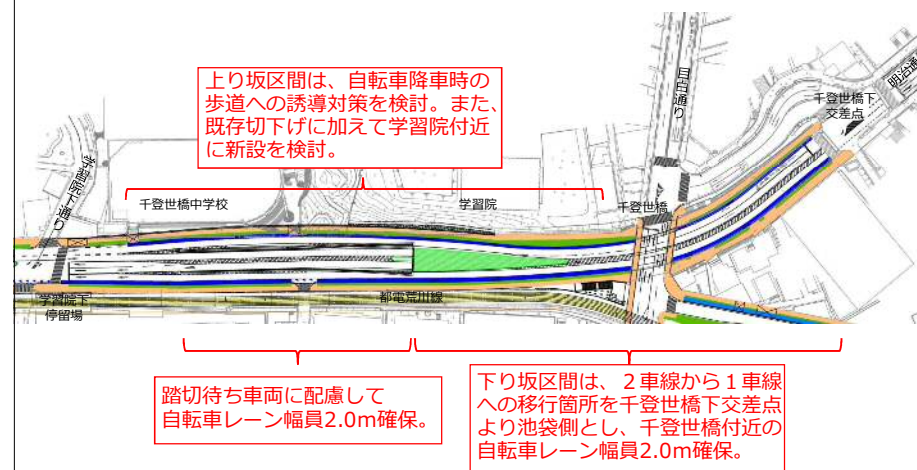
上り坂区間は、自転車降車時の歩道への誘導対策を検討。また、既存切下げに加えて学習院付近に新設を検討。

目白通り

明治通り

千登世橋下交差点

学習院下通り

千登世橋中学校

学習院

千登世橋

学習院下停留場

都電荒川線

踏切待ち車両に配慮して自転車レーン幅員2.0m確保。

下り坂区間は、２車線から１車線への移行箇所を千登世橋下交差点より池袋側とし、千登世橋付近の自転車レーン幅員2.0m確保。